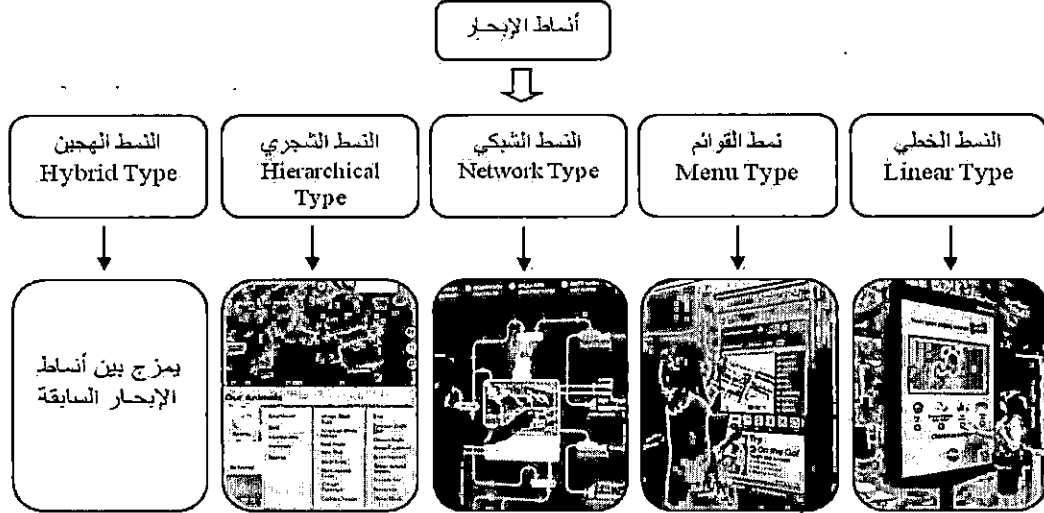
أنماط الإبحار

| النمط الهجين Hybrid Type | النمط الشجري Hierarchical Type | النمط الشبكي Network Type | نمط القوائم Menu Type | النمط الخطي Linear Type |
|---|---|---|---|---|
| يمزج بين أنماط الإبحار السابقة | Our Animals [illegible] | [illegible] | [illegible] | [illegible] |